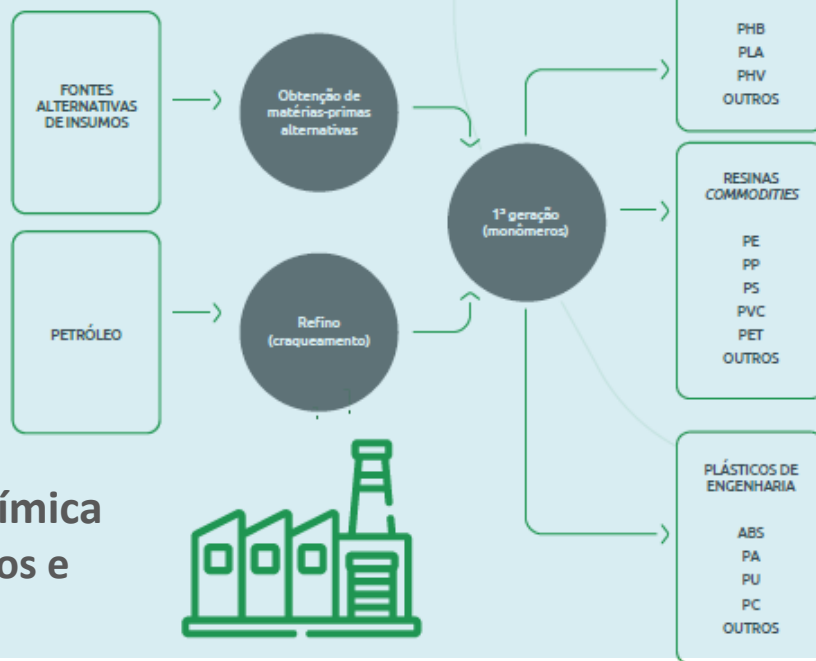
FONTES ALTERNATIVAS DE INSUMOS

Obtenção de matérias-primas alternativas

PETRÓLEO

Refino (craqueamento)

1ª geração (monômeros)

PHB
PLA
PHV
OUTROS

RESINAS
*COMMODITIES*

PE
PP
PS
PVC
PET
OUTROS

PLÁSTICOS DE ENGENHARIA

ABS
PA
PU
PC
OUTROS

ímica
os e